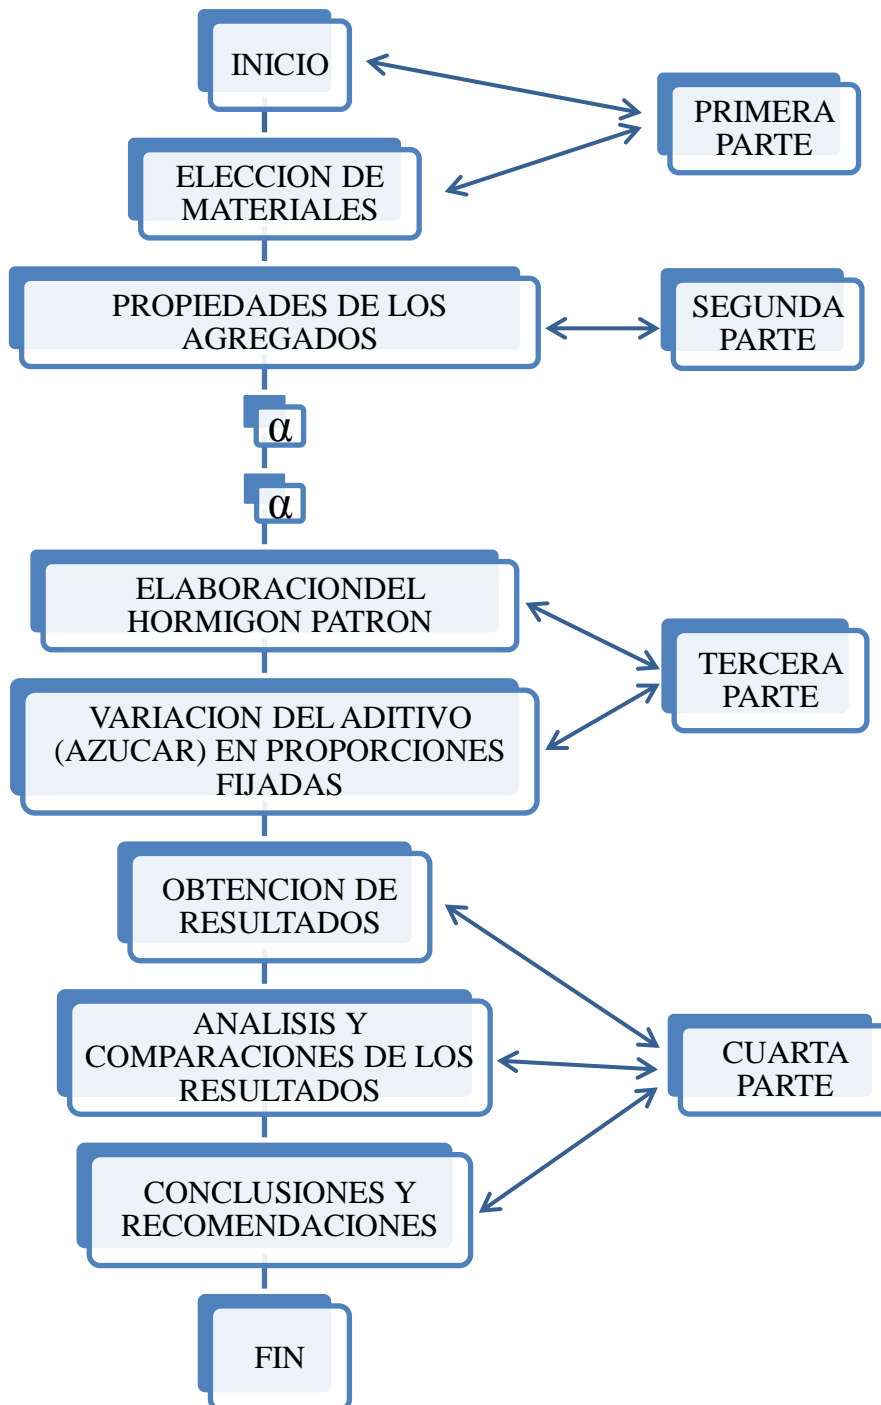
INICIO

PRIMERA PARTE

ELECCION DE MATERIALES

PROPIEDADES DE LOS AGREGADOS

SEGUNDA PARTE

α

α

ELABORACIONDEL HORMIGON PATRON

TERCERA PARTE

VARIACION DEL ADITIVO (AZUCAR) EN PROPORCIONES FIJADAS

OBTENCION DE RESULTADOS

ANALISIS Y COMPARACIONES DE LOS RESULTADOS

CUARTA PARTE

CONCLUSIONES Y RECOMENDACIONES

FIN